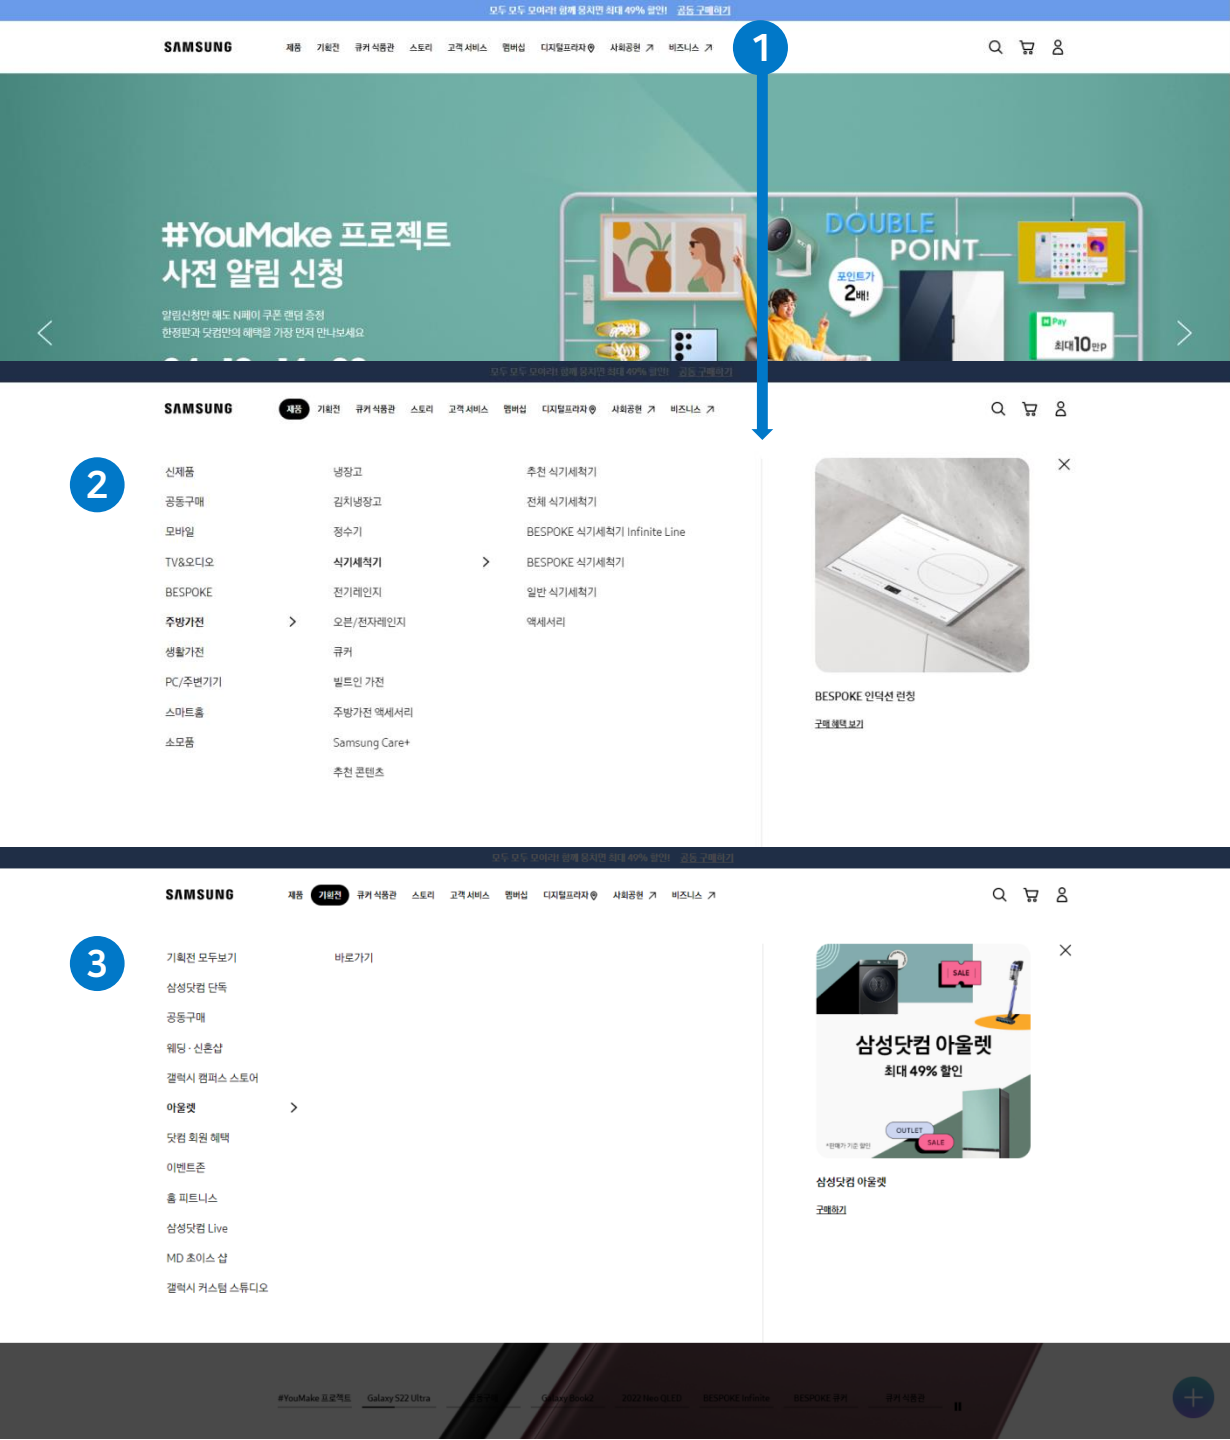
모두 모두 모여라! 함께 뭉치면 최대 49% 할인! 공동 구매하기

SAMSUNG 제품 기획전 큐커 식품관 스토리 고객 서비스 멤버십 디지털프라자 사회공헌 ↗ 비즈니스 ↗

1

#YouMake 프로젝트
사전 알림 신청

알림신청만 해도 N페이 쿠폰 랜덤 증정
한정판과 닷컴만의 혜택을 가장 먼저 만나보세요

DOUBLE POINT

포인트가 2배!

N Pay 최대 10만P

모두 모두 모여라! 함께 뭉치면 최대 49% 할인! 공동 구매하기

SAMSUNG 제품 기획전 큐커 식품관 스토리 고객 서비스 멤버십 디지털프라자 사회공헌 ↗ 비즈니스 ↗

2

신제품
공동구매
모바일
TV&오디오
BESPOKE
주방가전
생활가전
PC/주변기기
스마트홈
소모품

냉장고
김치냉장고
정수기
식기세척기
전기레인지
오븐/전자레인지
큐커
빌트인 가전
주방가전 액세서리
Samsung Care+
추천 콘텐츠

추천 식기세척기
전체 식기세척기
BESPOKE 식기세척기 Infinite Line
BESPOKE 식기세척기
일반 식기세척기
액세서리

BESPOKE 인덕션 런칭
구매 혜택 보기

모두 모두 모여라! 함께 뭉치면 최대 49% 할인! 공동 구매하기

SAMSUNG 제품 기획전 큐커 식품관 스토리 고객 서비스 멤버십 디지털프라자 사회공헌 ↗ 비즈니스 ↗

3

기획전 모두보기
삼성닷컴 단독
공동구매
웨딩 · 신혼샵
갤럭시 캠퍼스 스토어
아울렛
닷컴 회원 혜택
이벤트존
홈 피트니스
삼성닷컴 Live
MD 초이스 샵
갤럭시 커스텀 스튜디오

바로가기

SALE
삼성닷컴 아울렛
최대 49% 할인
OUTLET
SALE
*판매가 기준 할인

삼성닷컴 아울렛
구매하기

#YouMake 프로젝트 Galaxy S22 Ultra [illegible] Galaxy Book2 2022 Neo QLED BESPOKE Infinite BESPOKE 큐커 큐커 식품관